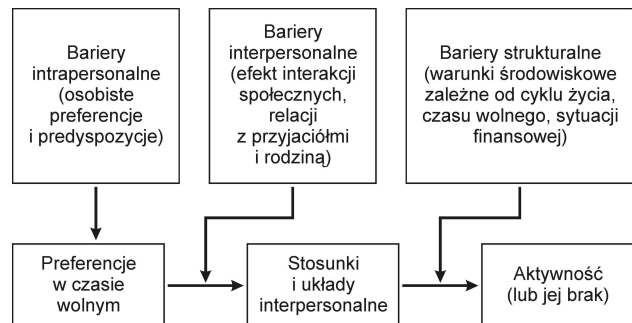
Bariery intrapersonalne (osobiste preferencje i predyspozycje)

Bariery interpersonalne (efekt interakcji społecznych, relacji z przyjaciółmi i rodziną)

Bariery strukturalne (warunki środowiskowe zależne od cyklu życia, czasu wolnego, sytuacji finansowej)

Preferencje w czasie wolnym

Stosunki i układy interpersonalne

Aktywność (lub jej brak)